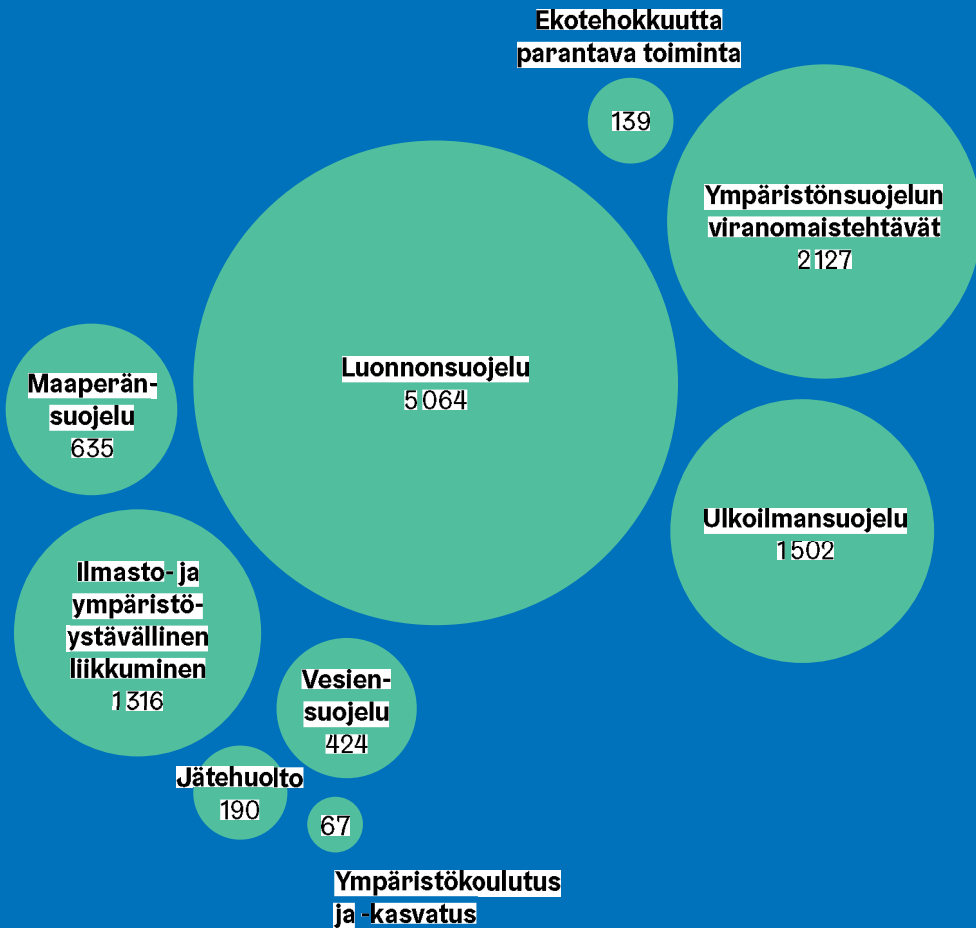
Ekotehokkuutta parantava toiminta
139

Ympäristönsuojelun viranomaistehtävät
2 127

Luonnonsuojelu
5 064

Maaperänsuojelu
635

Ulkoilmansuojelu
1 502

Ilmasto- ja ympäristöystävällinen liikkuminen
1 316

Vesiensuojelu
424

Jätehuolto
190

67

Ympäristökoulutus ja -kasvatus